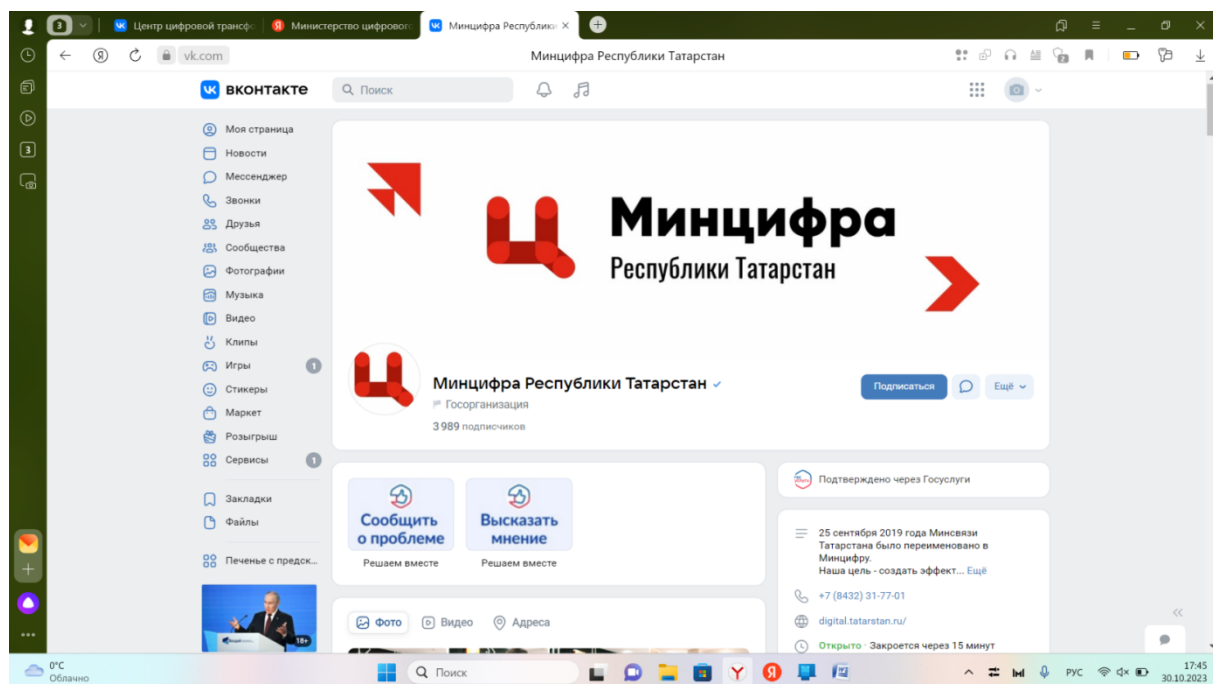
3 Центр цифровой трансф Министерство цифрового Минцифра Республики ×

vk.com Минцифра Республики Татарстан

вконтакте Поиск

Моя страница
Новости
Мессенджер
Звонки
Друзья
Сообщества
Фотографии
Музыка
Видео
Клипы
Игры 1
Стикеры
Маркет
Розыгрыш
Сервисы 1

Закладки
Файлы

Печенье с предск...

18+

Минцифра
Республики Татарстан

Минцифра Республики Татарстан
Госорганизация
3 989 подписчиков

Подписаться Ещё

Сообщить о проблеме
Решаем вместе

Высказать мнение
Решаем вместе

Фото Видео Адреса

Подтверждено через Госуслуги

25 сентября 2019 года Минсвязи Татарстана было переименовано в Минцифру.
Наша цель - создать эффект... Ещё

+7 (8432) 31-77-01

digital.tatarstan.ru/

Открыто · Закроется через 15 минут

0°C Облачно

Поиск

РУС 17:45 30.10.2023